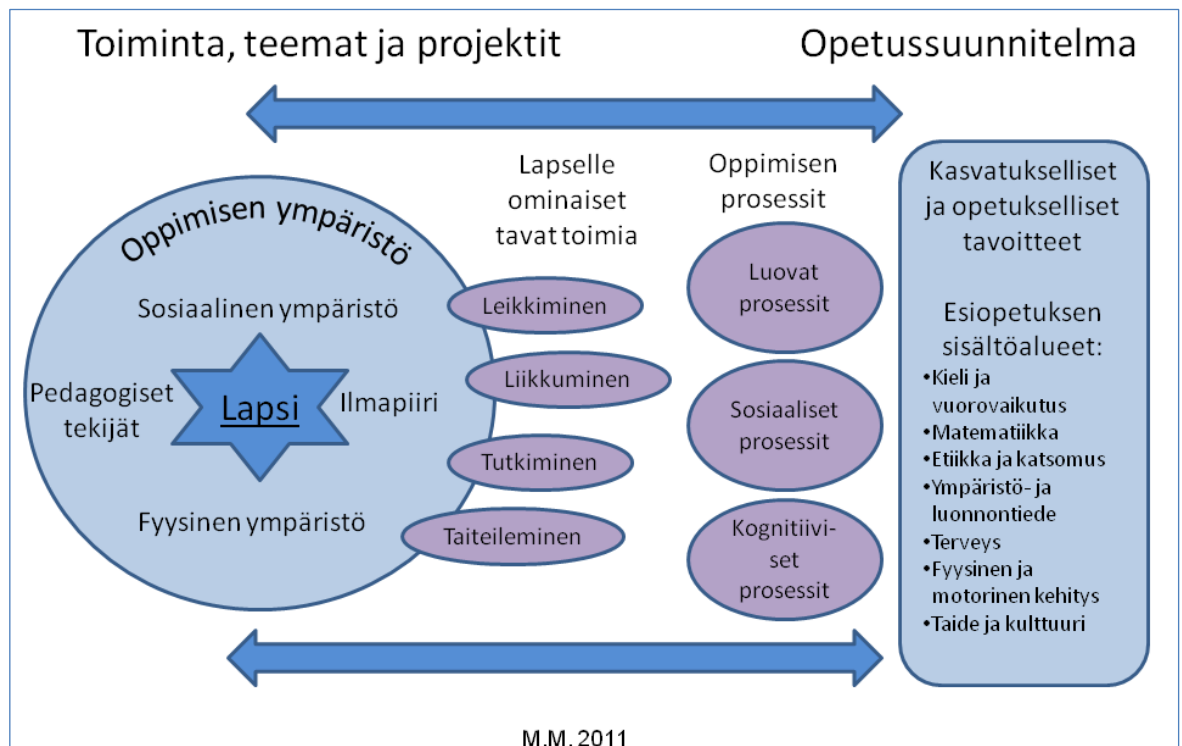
Toiminta, teemat ja projektit

Opetussuunnitelma

Oppimisen ympäristö

Sosiaalinen ympäristö

Pedagogiset tekijät

Lapsi

Ilmapiiri

Fyysinen ympäristö

Lapselle ominaiset tavat toimia

Leikkiminen

Liikkuminen

Tutkiminen

Taiteileminen

Oppimisen prosessit

Luovat prosessit

Sosiaaliset prosessit

Kognitiiviset prosessit

Kasvatukselliset ja opetukselliset tavoitteet

Esiopetuksen sisältöalueet:
•Kieli ja vuorovaikutus
•Matematiikka
•Etiikka ja katsomus
•Ympäristö- ja luonnontiede
•Terveys
•Fyysinen ja motorinen kehitys
•Taide ja kulttuuri

M.M. 2011